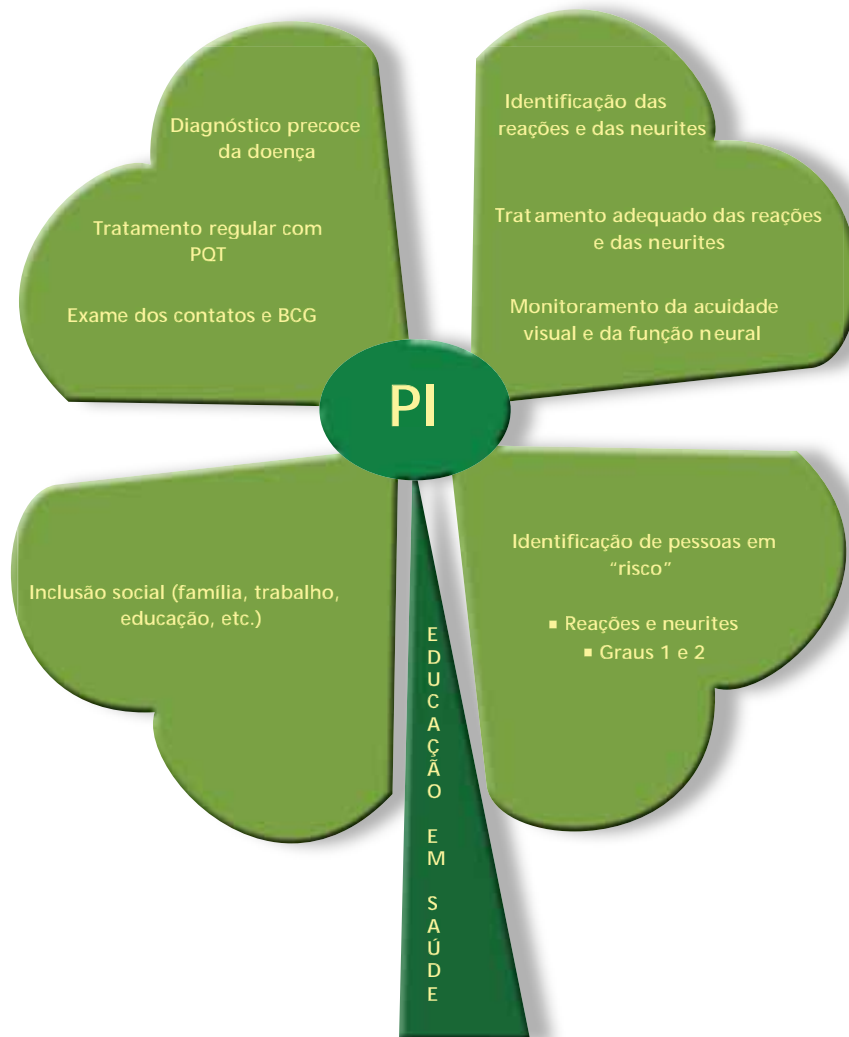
Diagnóstico precoce da doença

Tratamento regular com PQT

Exame dos contatos e BCG

Identificação das reações e das neurites

Tratamento adequado das reações e das neurites

Monitoramento da acuidade visual e da função neural

PI

Inclusão social (família, trabalho, educação, etc.)

Identificação de pessoas em "risco"

▪ Reações e neurites
▪ Graus 1 e 2

EDUCAÇÃO EM SAÚDE